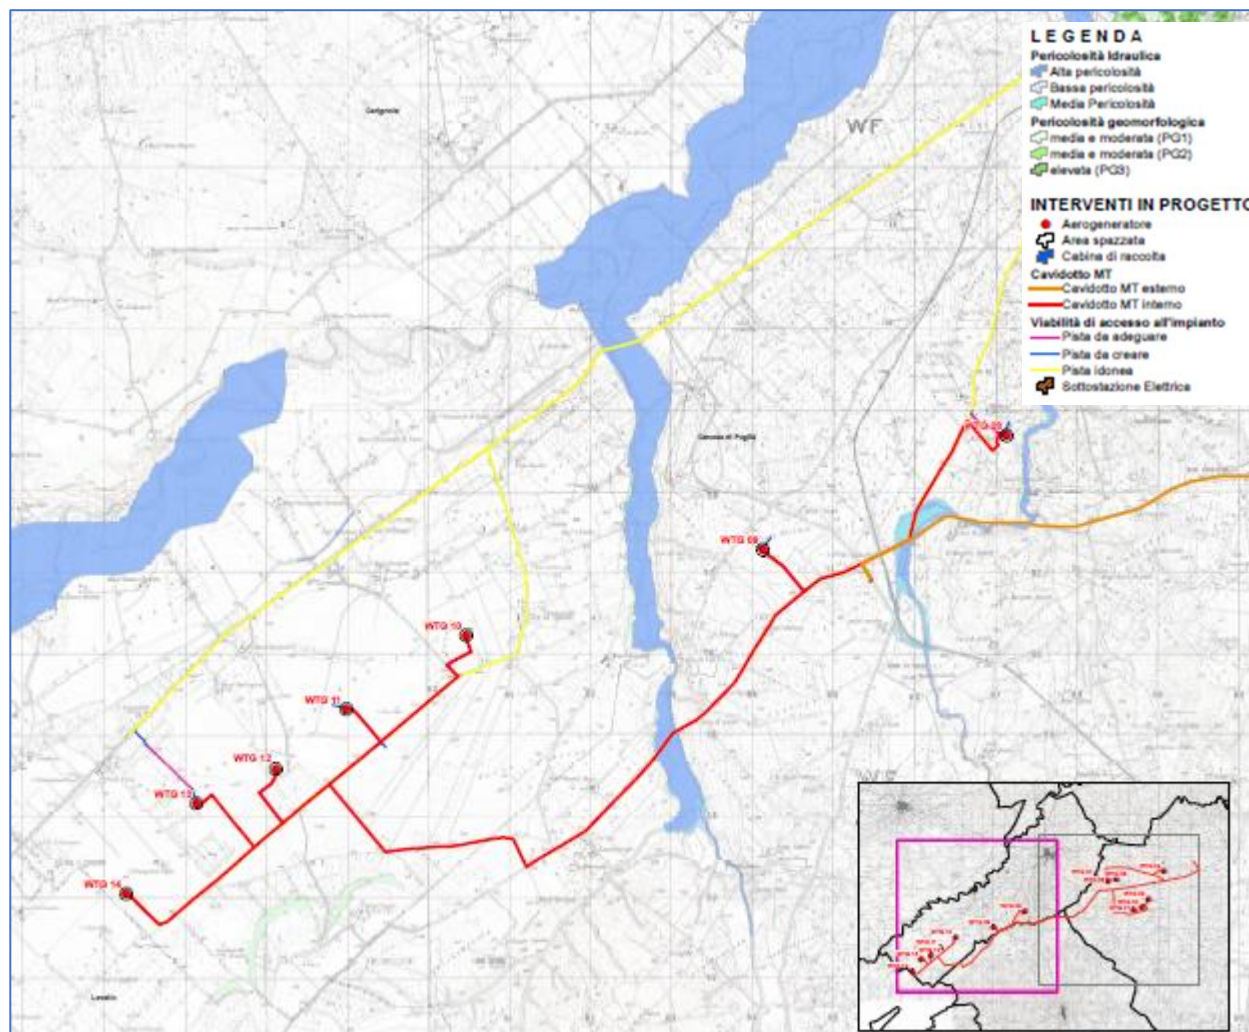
LEGENDA
Pericolosità idraulica
Alta pericolosità
Bassa pericolosità
Media Pericolosità
Pericolosità geomorfologica
media e moderata (PG1)
media e moderata (PG2)
elevata (PG3)
INTERVENTI IN PROGETTO
Aerogeneratore
Area spazzata
Cabina di raccolta
Cavidotto MT
Cavidotto MT esterno
Cavidotto MT interno
Viabilità di accesso all'impianto
Pista da adeguare
Pista da creare
Pista idonea
Sottostazione Elettrica

WF
WTG 09
WTG 08
WTG 10
WTG 11
WTG 12
WTG 13
WTG 14
Canosa di Puglia
Lavello
WF